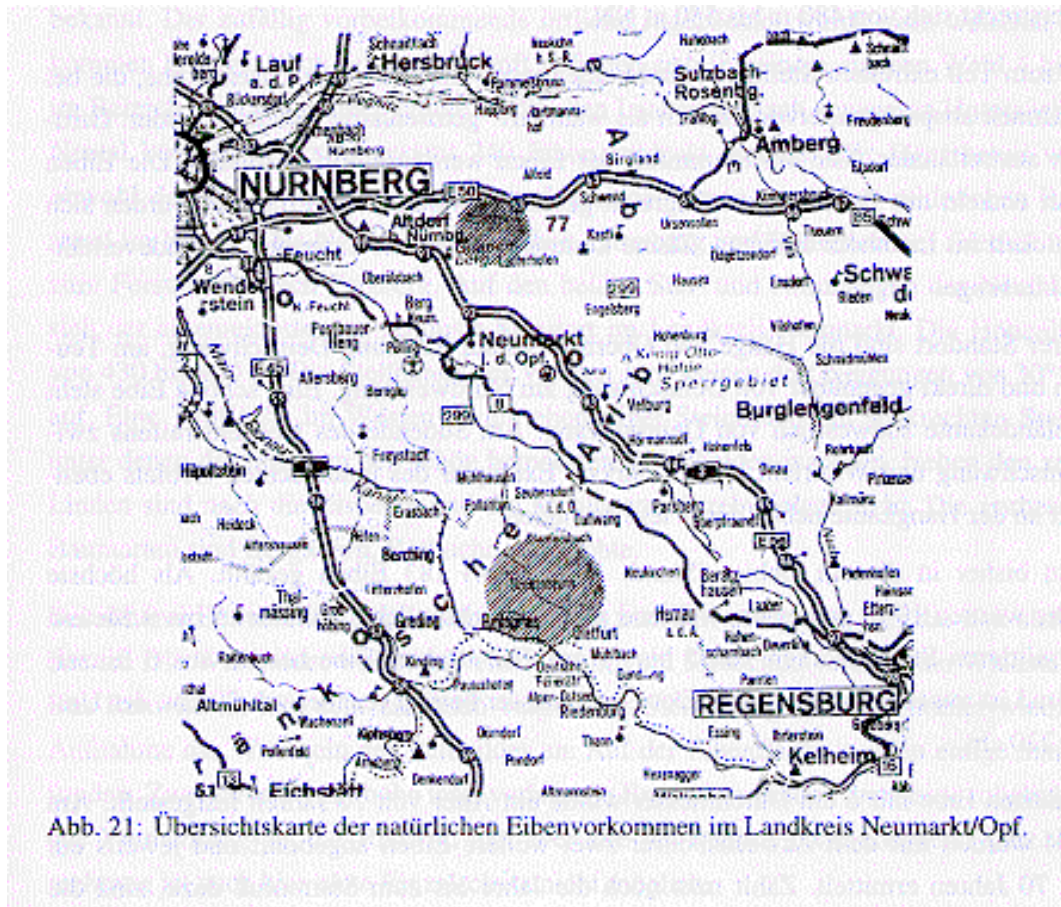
Lauf a. d. P.

Hersbruck

Sulzbach-Rosenbg.

Amberg

NÜRNBERG

E 50

Altdorf b. Nürnbg.

77

Feucht

Wendelstein

Schwandorf

Neumarkt i. d. Opf.

Hohenburg

Truppenübungsplatz König Otto-Höhe Sperrgebiet

Burglengenfeld

Allersberg

Velburg

Hilpoltstein

Parsberg

Berching

Beratzhausen

Thalmässing

Greding

Hemau

Beilngries

Dietfurt

Altmühltal

Riedenburg

REGENSBURG

Eichstätt

Kelheim

Abb. 21: Übersichtskarte der natürlichen Eibenvorkommen im Landkreis Neumarkt/Opf.